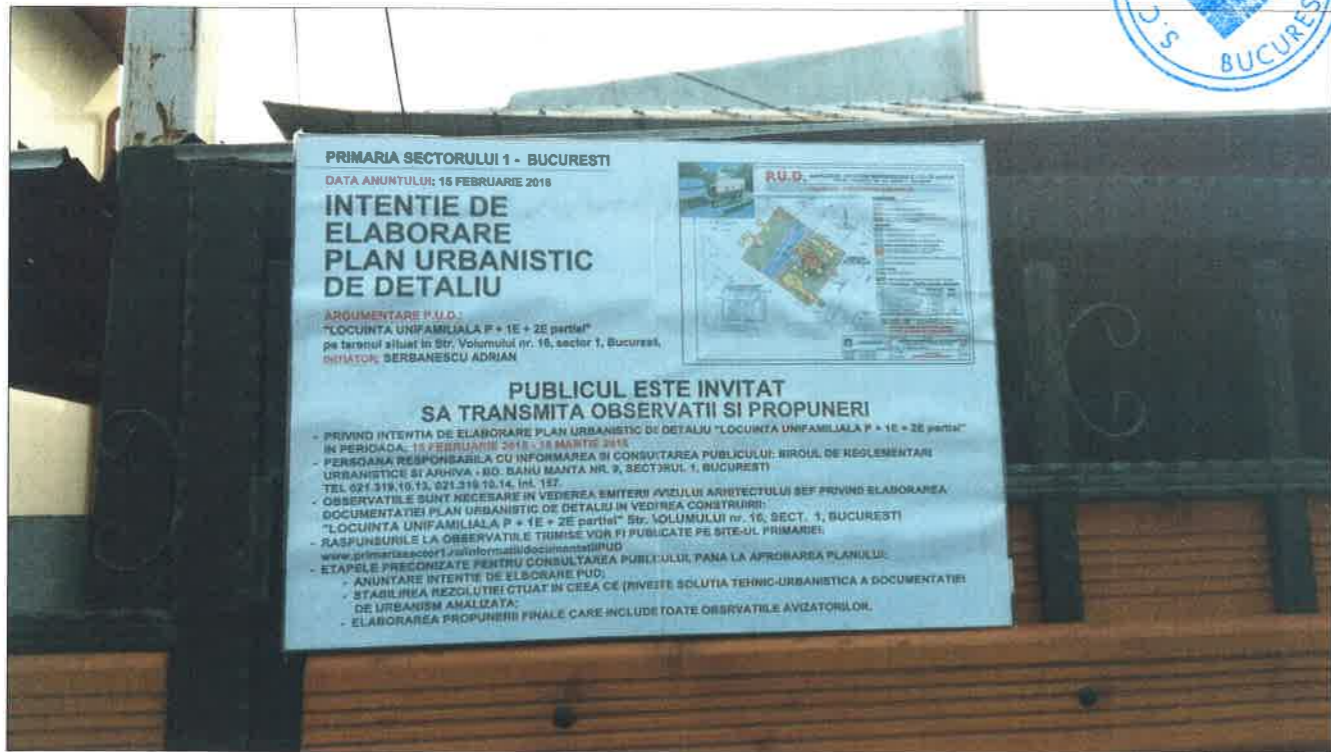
S BUCUREȘ

PRIMARIA SECTORULUI 1 - BUCURESTI
DATA ANUNTULUI: 15 FEBRUARIE 2018

INTENTIE DE ELABORARE PLAN URBANISTIC DE DETALIU

ARGUMENTARE P.U.D.:
"LOCUINTA UNIFAMILIALA P + 1E + 2E partial"
pe terenul situat in Str. Volumului nr. 16, sector 1, Bucuresti,
INITIATOR: SERBANESCU ADRIAN

P.U.D. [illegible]

PUBLICUL ESTE INVITAT
SA TRANSMITA OBSERVATII SI PROPUNERI

- PRIVIND INTENTIA DE ELABORARE PLAN URBANISTIC DE DETALIU "LOCUINTA UNIFAMILIALA P + 1E + 2E partial" IN PERIOADA: 15 FEBRUARIE 2018 - 15 MARTIE 2018
- PERSOANA RESPONSABILA CU INFORMAREA SI CONSULTAREA PUBLICULUI: BIROUL DE REGLEMENTARI URBANISTICE SI ARHIVA - BD. BANU MANTA NR. 9, SECTORUL 1, BUCURESTI TEL 021.319.10.13, 021.319.10.14, int. 157.
- OBSERVATIILE SUNT NECESARE IN VEDEREA EMITERII AVIZULUI ARHITECTULUI SEF PRIVIND ELABORAREA DOCUMENTATIEI PLAN URBANISTIC DE DETALIU IN VEDEREA CONSTRUIRII: "LOCUINTA UNIFAMILIALA P + 1E + 2E partial" Str. VOLUMULUI nr. 16, SECT. 1, BUCURESTI
- RASPUNSURILE LA OBSERVATIILE TRIMISE VOR FI PUBLICATE PE SITE-UL PRIMARIEI: www.primariasector1.ro/informatii/documentatiiPUD
- ETAPELE PRECONIZATE PENTRU CONSULTAREA PUBLICULUI PANA LA APROBAREA PLANULUI:
- ANUNTARE INTENTIE DE ELBORARE PUD;
- STABILIREA REZOLUTIEI CTUAT IN CEEA CE PRIVESTE SOLUTIA TEHNIC-URBANISTICA A DOCUMENTATIEI DE URBANISM ANALIZATA;
- ELABORAREA PROPUNERII FINALE CARE INCLUDETOATE OBSRVATIILE AVIZATORILOR.